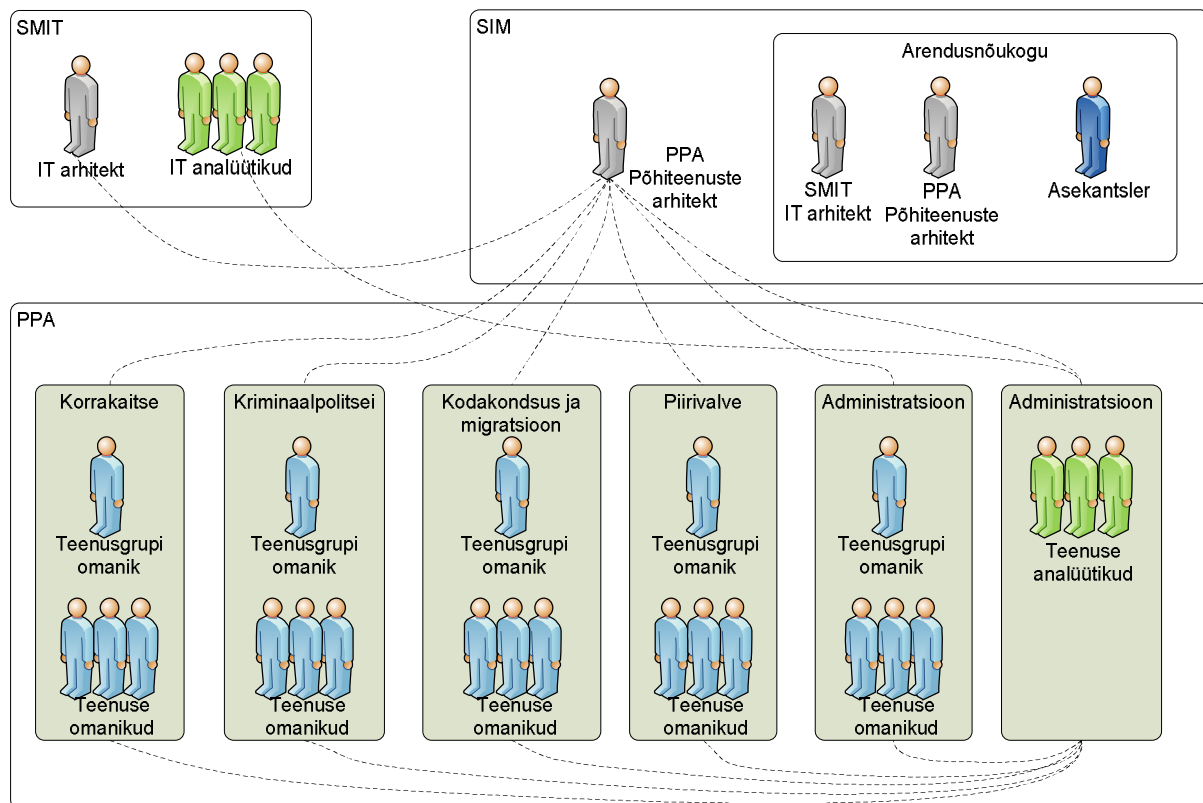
SMIT

IT arhitekt

IT analüütikud

SIM

PPA Põhiteenuste arhitekt

Arendusnõukogu

SMIT IT arhitekt

PPA Põhiteenuste arhitekt

Asekantsler

PPA

Korrakaitse

Teenusgrupi omanik

Teenuse omanikud

Kriminaalpolitsei

Teenusgrupi omanik

Teenuse omanikud

Kodakondsus ja migratsioon

Teenusgrupi omanik

Teenuse omanikud

Piirivalve

Teenusgrupi omanik

Teenuse omanikud

Administratsioon

Teenusgrupi omanik

Teenuse omanikud

Administratsioon

Teenuse analüütikud